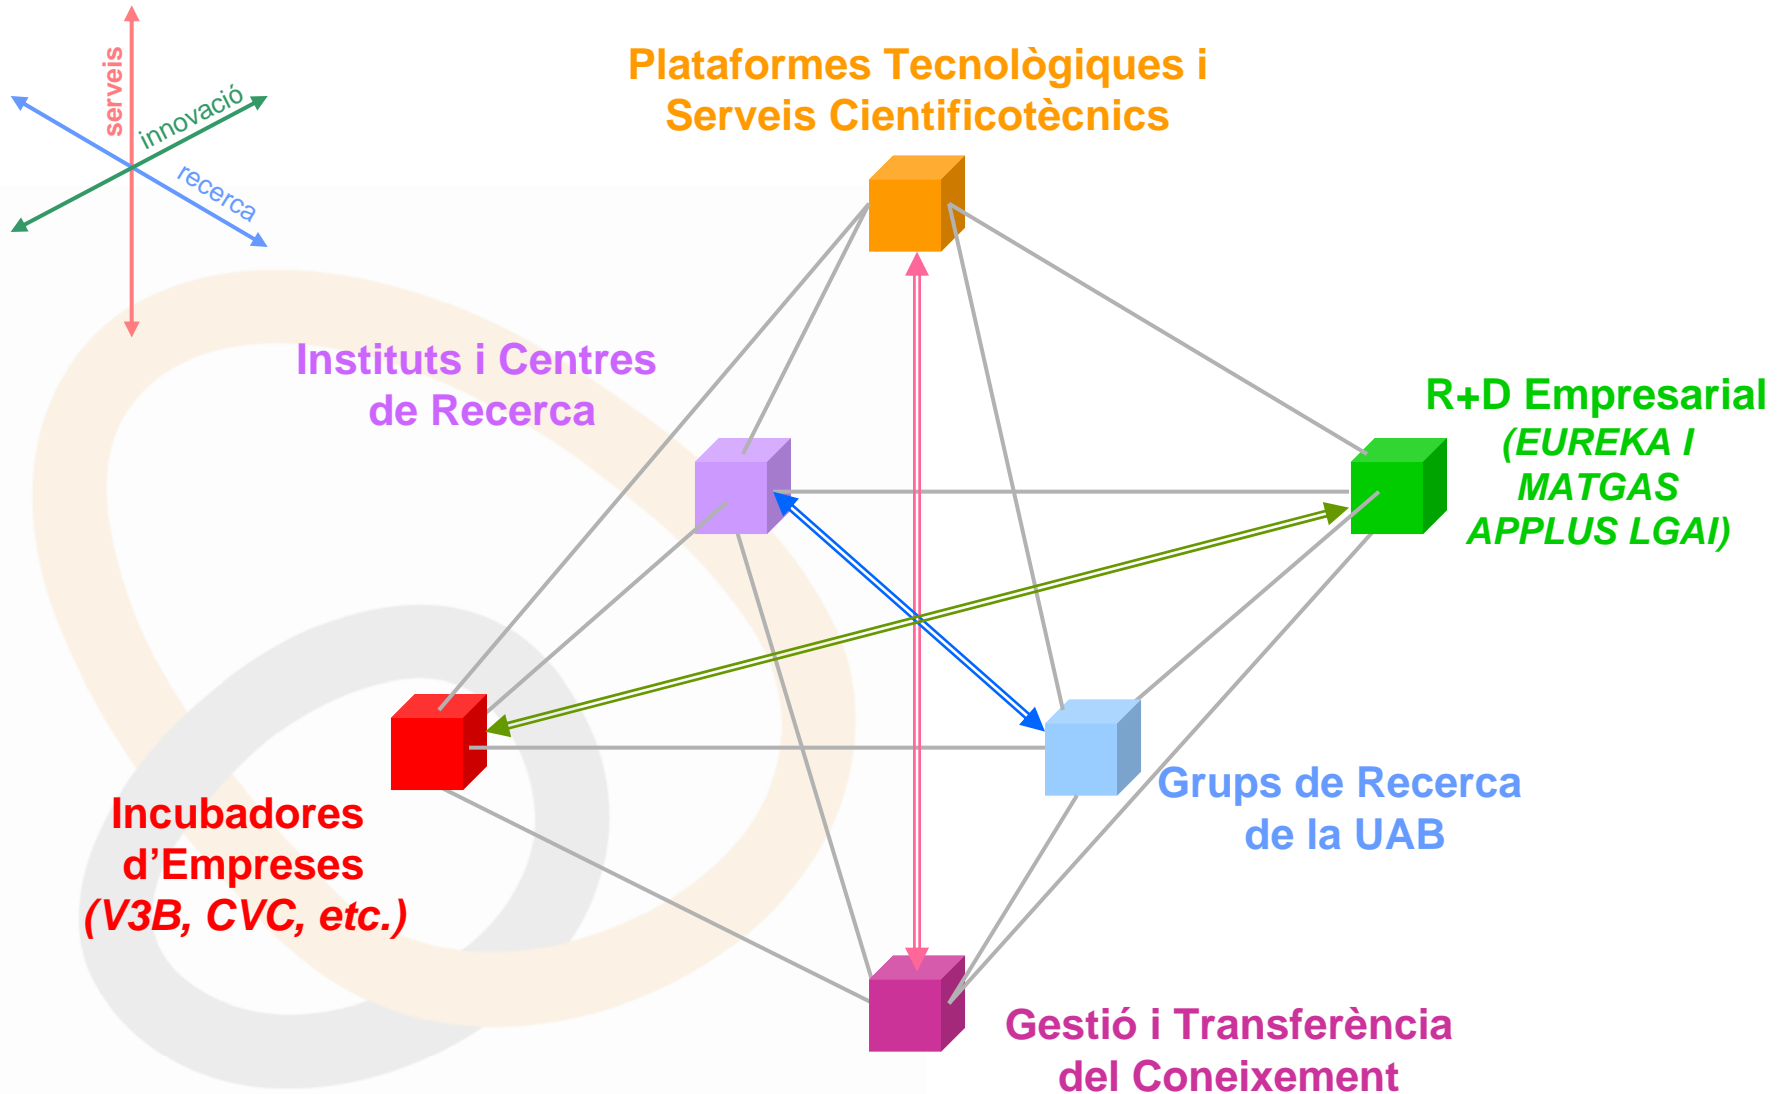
serveis
innovació
recerca

Plataformes Tecnològiques i Serveis Cientificotècnics

Instituts i Centres de Recerca

R+D Empresarial
(EUREKA I MATGAS APPLUS LGAI)

Incubadores d'Empreses
(V3B, CVC, etc.)

Grups de Recerca de la UAB

Gestió i Transferència del Coneixement